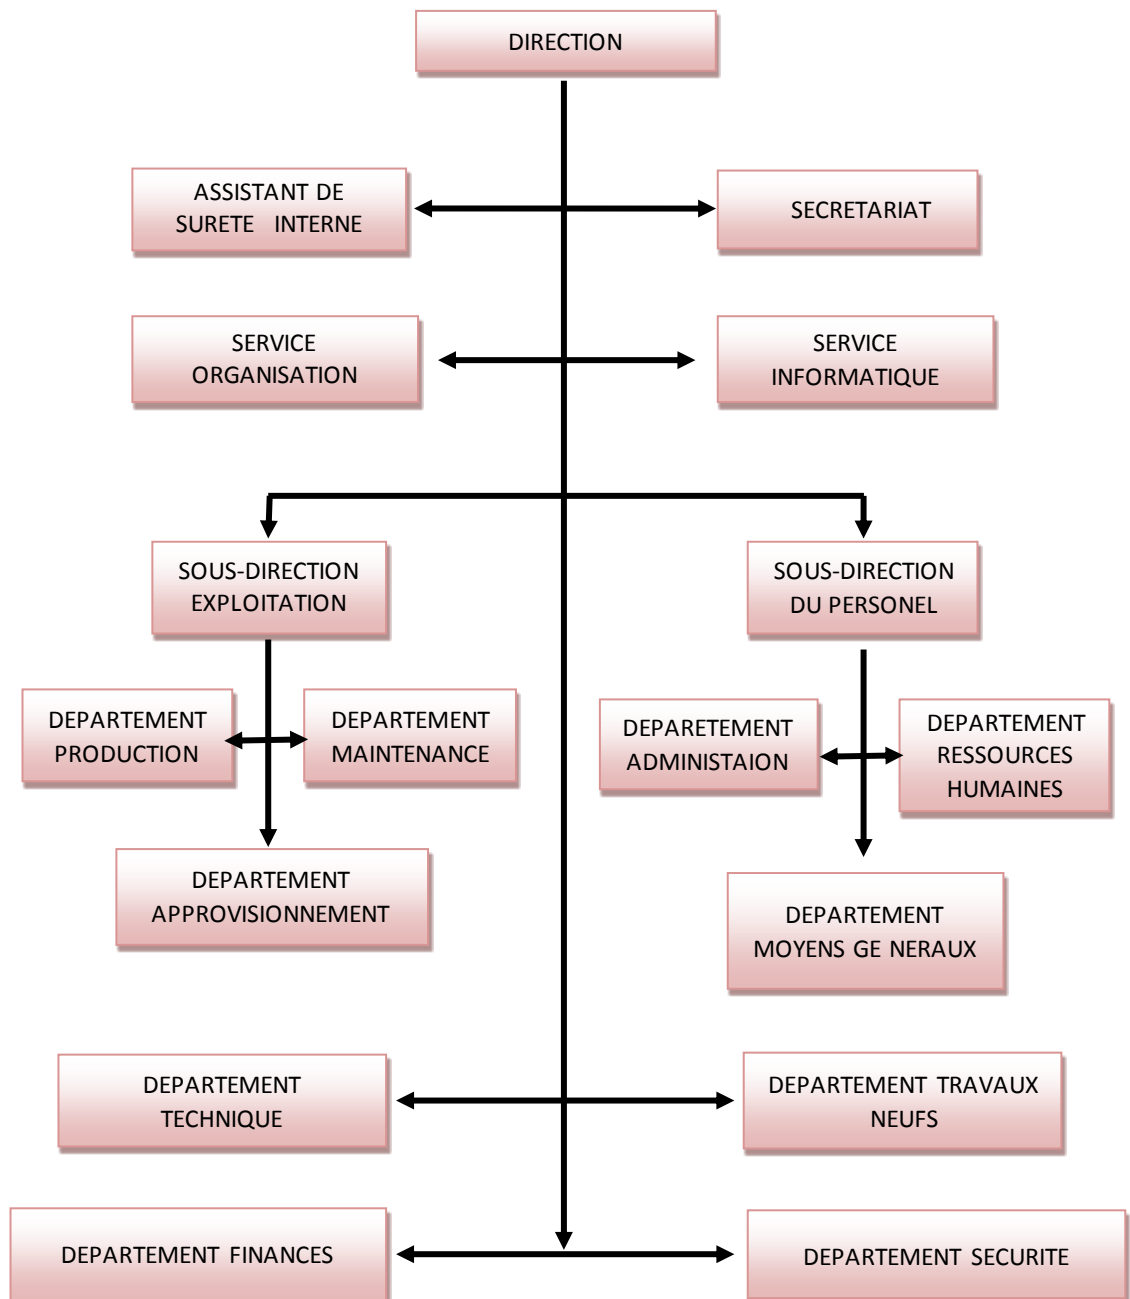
DIRECTION

ASSISTANT DE SURETE INTERNE

SECRETARIAT

SERVICE ORGANISATION

SERVICE INFORMATIQUE

SOUS-DIRECTION EXPLOITATION

SOUS-DIRECTION DU PERSONEL

DEPARTEMENT PRODUCTION

DEPARTEMENT MAINTENANCE

DEPARETEMENT ADMINISTAION

DEPARTEMENT RESSOURCES HUMAINES

DEPARTEMENT APPROVISIONNEMENT

DEPARTEMENT MOYENS GE NERAUX

DEPARTEMENT TECHNIQUE

DEPARTEMENT TRAVAUX NEUFS

DEPARTEMENT FINANCES

DEPARTEMENT SECURITE